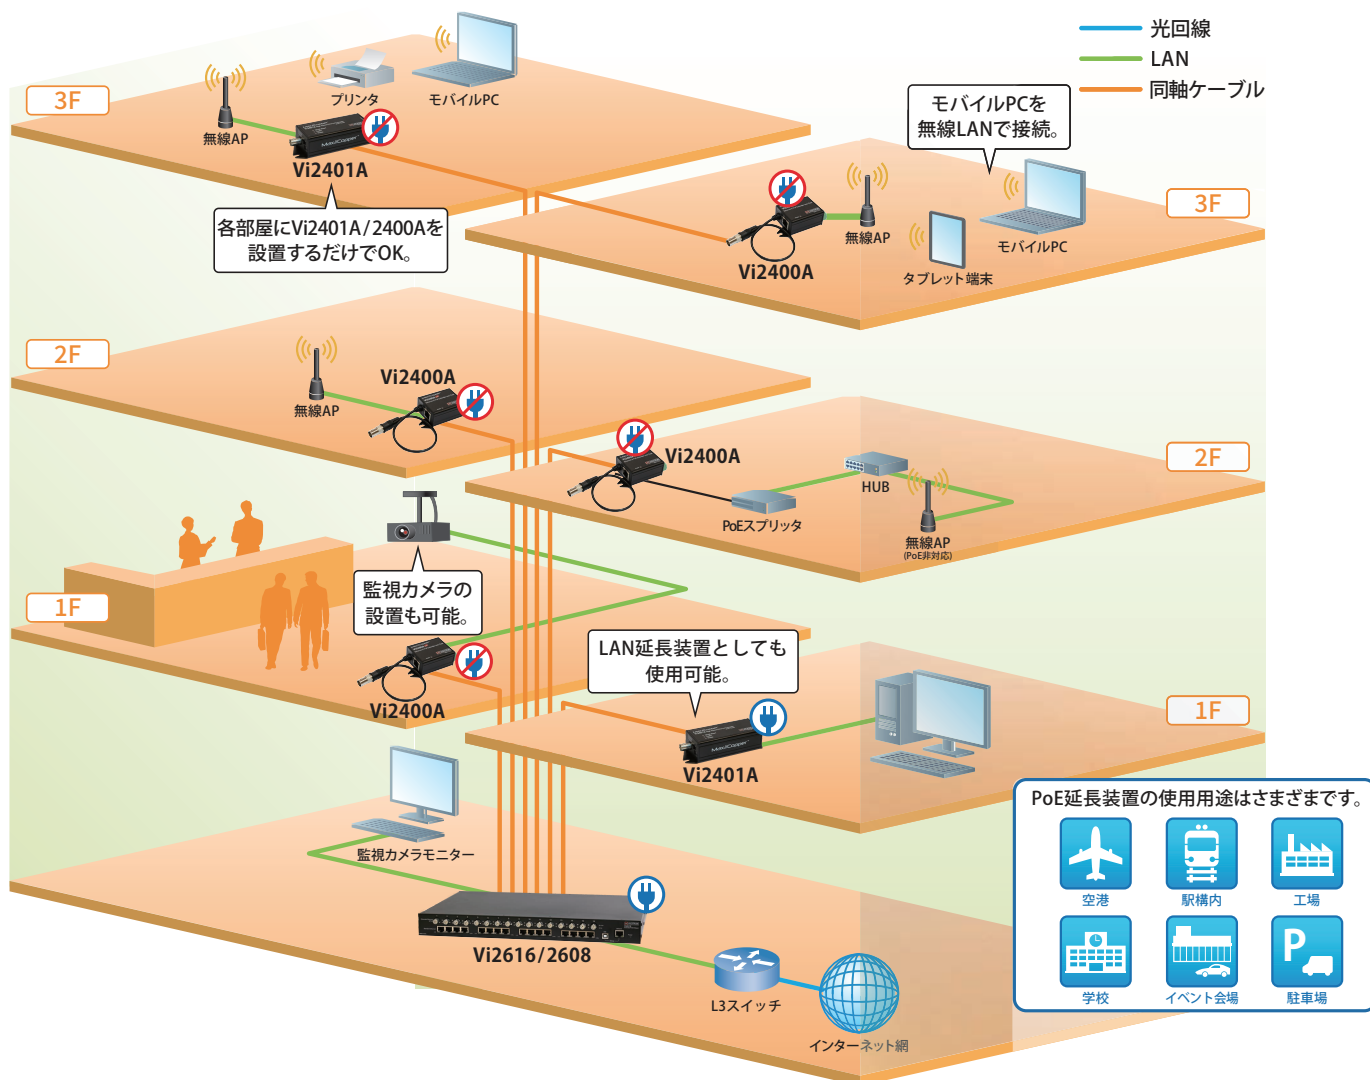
光回線
LAN
同軸ケーブル

3F
プリンタ
モバイルPC
無線AP
Vi2401A
各部屋にVi2401A/2400Aを設置するだけでOK。

モバイルPCを無線LANで接続。
3F
無線AP
モバイルPC
Vi2400A
タブレット端末

2F
無線AP
Vi2400A

Vi2400A
2F
HUB
PoEスプリッタ
無線AP
(PoE非対応)

監視カメラの設置も可能。
1F
Vi2400A

LAN延長装置としても使用可能。
1F
Vi2401A

監視カメラモニター
Vi2616/2608
L3スイッチ
インターネット網

PoE延長装置の使用用途はさまざまです。
空港
駅構内
工場
学校
イベント会場
駐車場